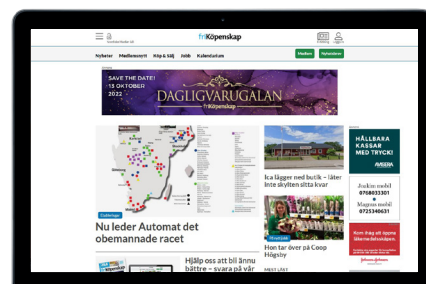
friKöpenskap

Nyheter Medlemsnytt Köp & Sälj Jobb Kalendarium

Medlem Nyhetsbrev

SAVE THE DATE!
13 OKTOBER
2022

DAGLIGVARUGALAN
friKöpenskap

Ica lägger ned butik – låter inte skylten sitta kvar

HÅLLBARA KASSAR MED TRYCK!

Joakim mobil 0768033301
Magnus mobil 0725340631

Nu leder Automat det obemannade racet

Hon tar över på Coop Högsby

Hjälp oss att bli ännu bättre – svara på vår

MEST LÄST